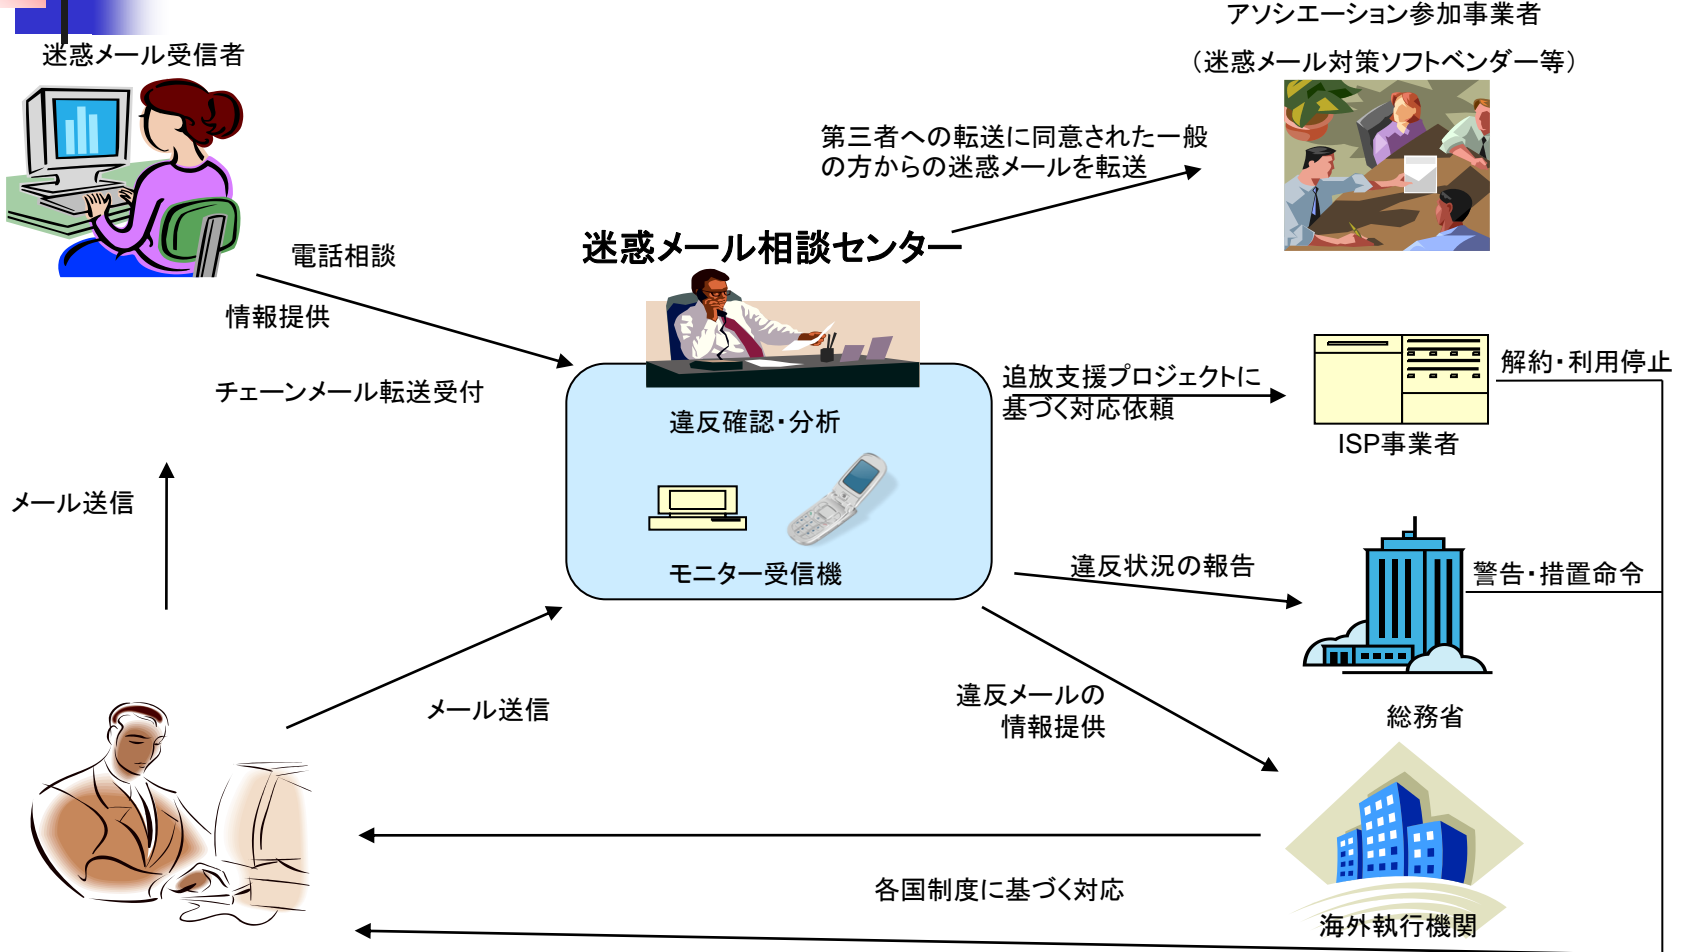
迷惑メール受信者

アソシエーション参加事業者
（迷惑メール対策ソフトベンダー等）

第三者への転送に同意された一般の方からの迷惑メールを転送

電話相談

情報提供

チェーンメール転送受付

迷惑メール相談センター

違反確認・分析

モニター受信機

追放支援プロジェクトに基づく対応依頼

ISP事業者

解約・利用停止

メール送信

違反状況の報告

警告・措置命令

総務省

違反メールの情報提供

メール送信

各国制度に基づく対応

海外執行機関